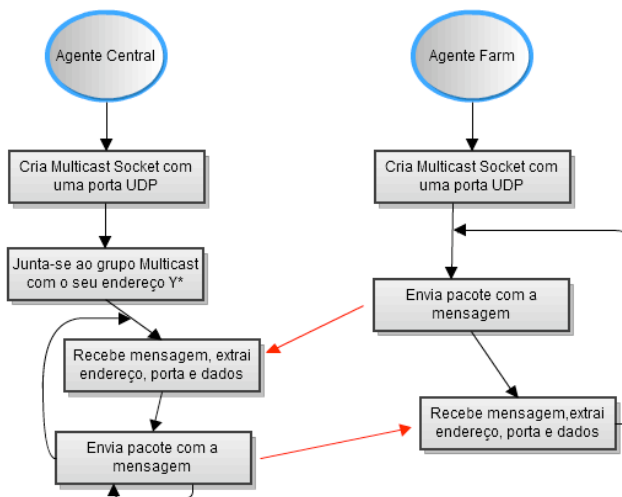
Agente Central

Agente Farm

Cria Multicast Socket com uma porta UDP

Cria Multicast Socket com uma porta UDP

Junta-se ao grupo Multicast com o seu endereço Y*

Envia pacote com a mensagem

Recebe mensagem, extrai endereço, porta e dados

Recebe mensagem,extrai endereço, porta e dados

Envia pacote com a mensagem